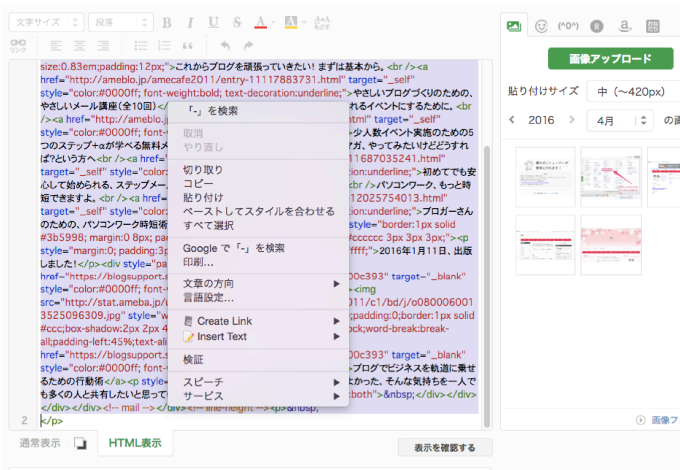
文字サイズ 段落 B I U S A A

size:0.83em;padding:12px;">これからブログを頑張っていきたい! まずは基本から。<br /><a href="http://ameblo.jp/amecafe2011/entry-11117883731.html" target="_self" style="color:#0000ff; font-weight:bold; text-decoration:underline;">やさしいブログづくりのための、やさしいメール講座(全10回)</a>るイベントにするために。<br /><a href="http://ameblo.j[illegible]tml" target="_self" style="color:#0000ff; f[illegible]少人数イベント実施のための5つのステップ+a学べる無料メ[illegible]ガ、やってみたいけどうすれば?という方へ<br /><a href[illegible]11687035241.html" target="_self" style="color:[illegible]ion:underline;">初めてでも安心して始められる、ステップメ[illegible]<br />パソコンワーク、もっと時短できますよ。<br /><a hre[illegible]12025754013.html" target="_self" style="color:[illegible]ion:underline;">ブロガーさんのための、パソコンワーク時短術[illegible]style="border:1px solid #3b5998; margin: 0 8px; pa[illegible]#cccccc 3px 3px 3px;"><p style="margin:0; padding:5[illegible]ffff;">2016年1月11日、出版しました!</p><div style="pa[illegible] href="https://blogsupport.a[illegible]00c393" target="_blank" style="color:#0000ff; font-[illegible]><img src="http://stat.ameba.jp/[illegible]011/c1/bd/j/o0800060013525096309.jpg" style="w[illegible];padding:0;border:1px solid #ccc;box-shadow:2px 2px 4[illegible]ock;word-break:break-all;padding-left:45%;text-ali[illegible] href="https://blogsupport.a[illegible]00c393" target="_blank" style="color:#0000ff; font-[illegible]ブログでビジネスを軌道に乗せるための行動術</a><br style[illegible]かった。そんな気持ちを一人でも多くの人と共有したいと思って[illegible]both">&nbsp;</div></div></div></div><!-- main --></div><!-- line-height --><p>&nbsp;
2 </p>

「-」を検索
取消
やり直し
切り取り
コピー
貼り付け
ペーストしてスタイルを合わせる
すべて選択
Google で「-」を検索
印刷...
文章の方向
言語設定...
Create Link
Insert Text
検証
スピーチ
サービス

通常表示 HTML表示 表示を確認する

(^^) a
画像アップロード
貼り付けサイズ 中 (~420px)
2016 4月 の画
画像フ